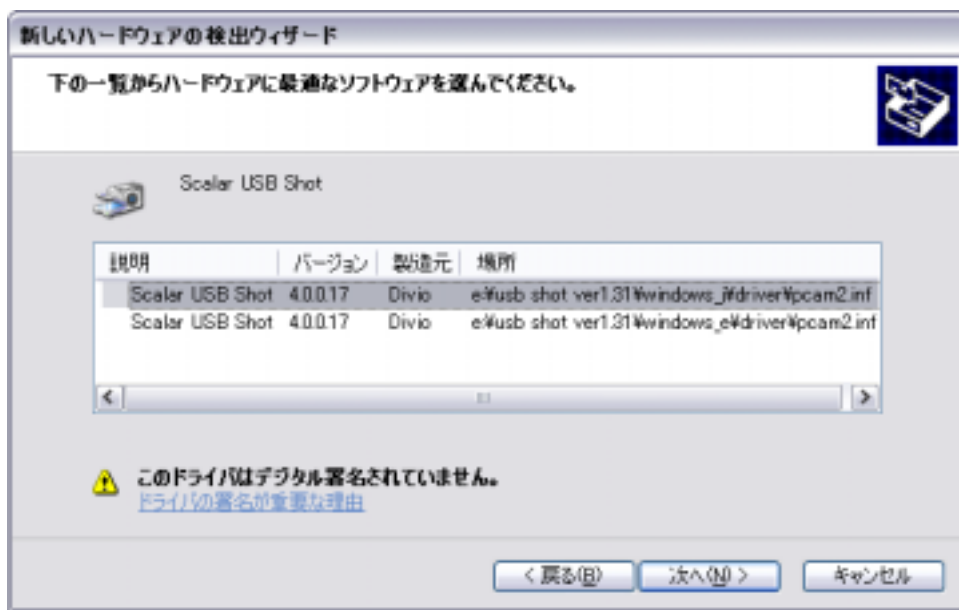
新しいハードウェアの検出ウィザード

下の一覧からハードウェアに最適なソフトウェアを選んでください。

Scalar USB Shot

| 説明 | バージョン | 製造元 | 場所 |
|---|---|---|---|
| Scalar USB Shot | 4.0.0.17 | Divio | e:¥usb shot ver1.31¥windows_j¥driver¥pcam2.inf |
| Scalar USB Shot | 4.0.0.17 | Divio | e:¥usb shot ver1.31¥windows_e¥driver¥pcam2.inf |

このドライバはデジタル署名されていません。
ドライバの署名が重要な理由

< 戻る(B)　次へ(N) >　キャンセル